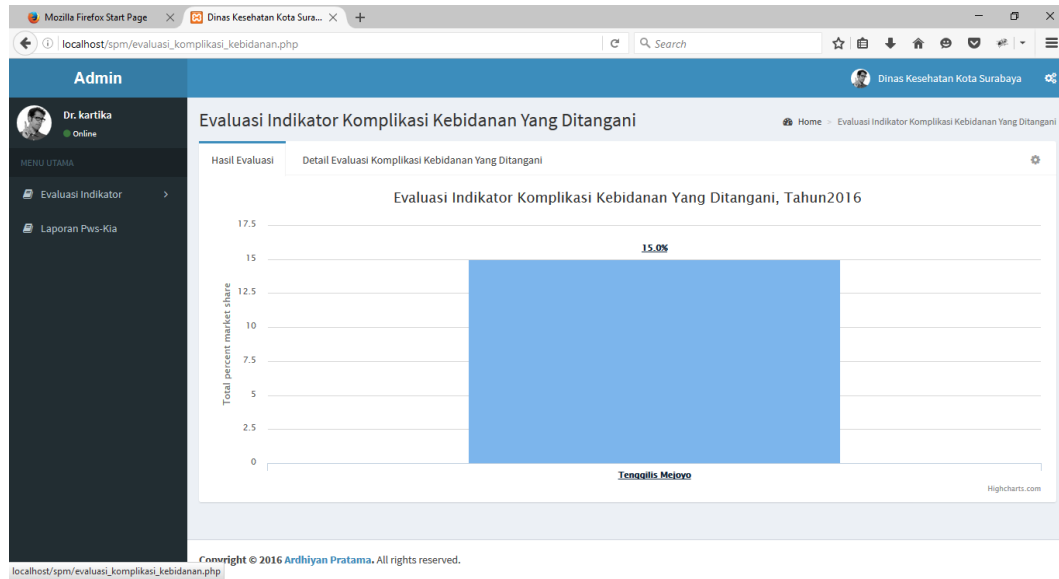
Mozilla Firefox Start Page
Dinas Kesehatan Kota Sura...
localhost/spm/evaluasi_komplikasi_kebidanan.php
Search

Admin
Dinas Kesehatan Kota Surabaya

Dr. kartika
Online

MENU UTAMA
Evaluasi Indikator
Laporan Pws-Kia

Evaluasi Indikator Komplikasi Kebidanan Yang Ditangani
Home > Evaluasi Indikator Komplikasi Kebidanan Yang Ditangani

Hasil Evaluasi
Detail Evaluasi Komplikasi Kebidanan Yang Ditangani

Evaluasi Indikator Komplikasi Kebidanan Yang Ditangani, Tahun2016

Total percent market share
17.5
15
12.5
10
7.5
5
2.5
0

15.0%

Tenggilis Mejoyo

Highcharts.com

Copyright © 2016 Ardhiyan Pratama. All rights reserved.
localhost/spm/evaluasi_komplikasi_kebidanan.php